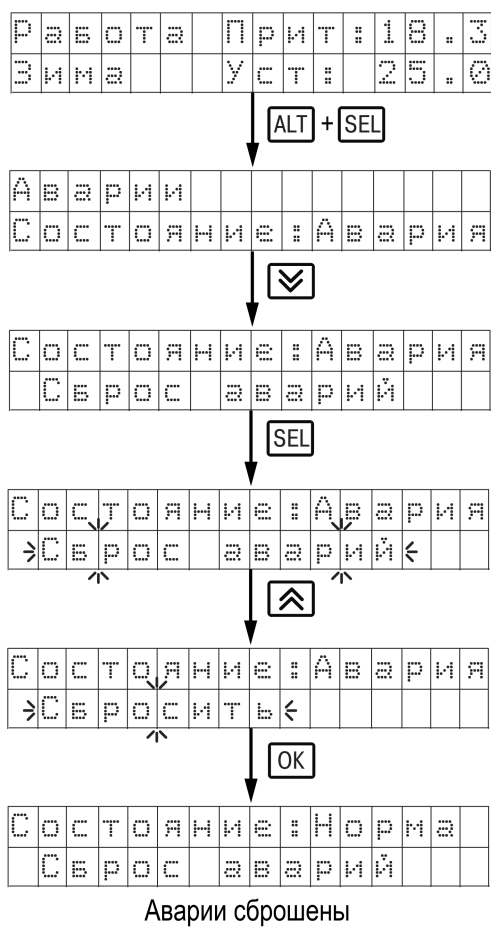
Работа Прит:18.3
Зима Уст: 25.0

ALT + SEL

Аварии
Состояние:Авария

Состояние:Авария
Сброс аварий

SEL

Состояние:Авария
→Сброс аварий←

Состояние:Авария
→Сбросить←

OK

Состояние:Норма
Сброс аварий

Аварии сброшены